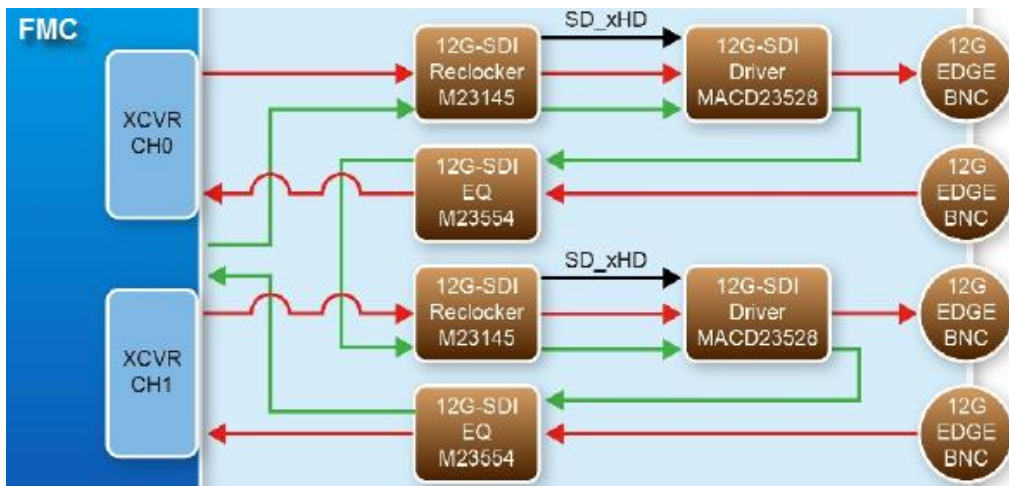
FMC

XCVR CH0

SD_xHD

12G-SDI Reclocker M23145

12G-SDI Driver MACD23528

12G EDGE BNC

12G-SDI EQ M23554

12G EDGE BNC

SD_xHD

12G-SDI Reclocker M23145

12G-SDI Driver MACD23528

12G EDGE BNC

XCVR CH1

12G-SDI EQ M23554

12G EDGE BNC